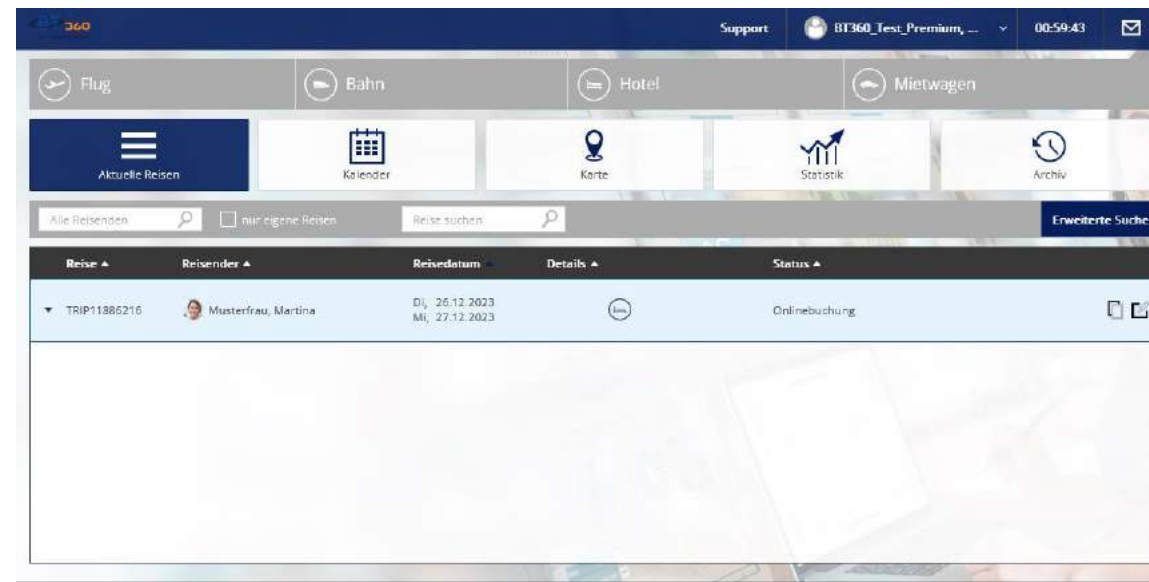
360

Support BT360_Test_Premium, ... 00:59:43

Flug
Bahn
Hotel
Mietwagen

Aktuelle Reisen
Kalender
Karte
Statistik
Archiv

Alle Reisenden
nur eigene Reisen
Reise suchen
Erweiterte Suche

| Reise ▲ | Reisender ▲ | Reisedatum | Details ▲ | Status ▲ |
|---|---|---|---|---|
| ▾ TRIP11886216 | Musterfrau, Martina | Di, 26.12.2023 Mi, 27.12.2023 | | Onlinebuchung |